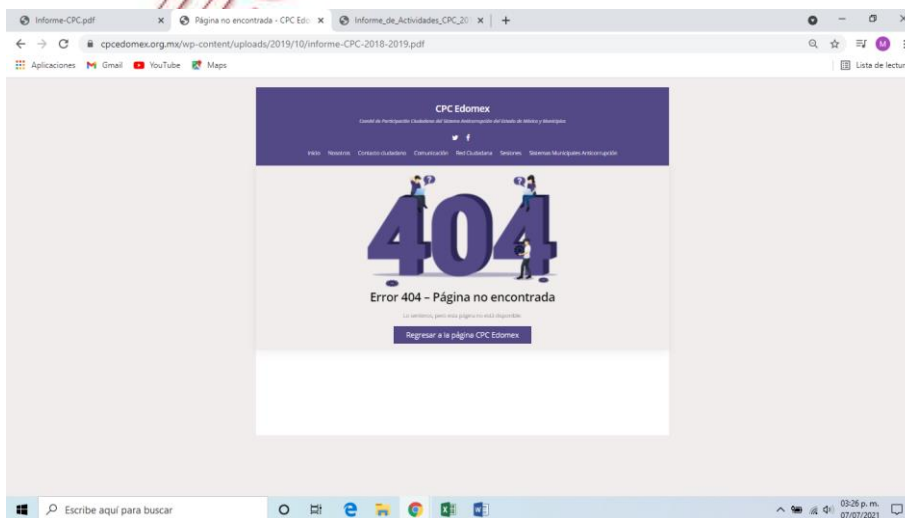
Informe-CPC.pdf ×
Página no encontrada - CPC Edo ×
Informe_de_Actividades_CPC_20 ×
+

cpcedomex.org.mx/wp-content/uploads/2019/10/informe-CPC-2018-2019.pdf

Aplicaciones Gmail YouTube Maps
Lista de lectur

CPC Edomex
Comité de Participación Ciudadana del Sistema Anticorrupción del Estado de México y Municipios

Inicio Nosotros Contacto ciudadano Comunicación Red Ciudadana Sesiones Sistemas Municipales Anticorrupción

404

Error 404 – Página no encontrada

Lo sentimos, pero esa página no está disponible

Regresar a la página CPC Edomex

Escribe aquí para buscar

03:26 p. m.
07/07/2021